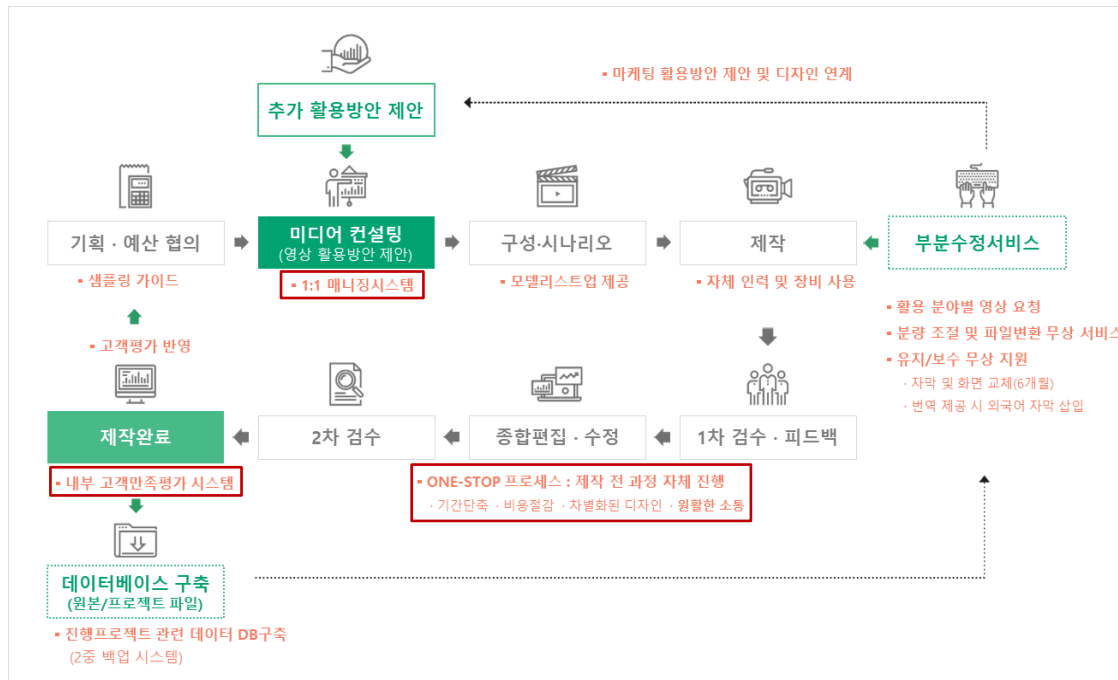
▪ 마케팅 활용방안 제안 및 디자인 연계

추가 활용방안 제안

기획 · 예산 협의

▪ 샘플링 가이드

미디어 컨설팅
(영상 활용방안 제안)

▪ 1:1 매니징시스템

구성·시나리오

▪ 모델리스트업 제공

제작

▪ 자체 인력 및 장비 사용

부분수정서비스

▪ 활용 분야별 영상 요청
▪ 분량 조절 및 파일변환 무상 서비스
▪ 유지/보수 무상 지원
· 자막 및 화면 교체(6개월)
· 번역 제공 시 외국어 자막 삽입

▪ 고객평가 반영

제작완료

▪ 내부 고객만족평가 시스템

2차 검수

종합편집 · 수정

▪ ONE-STOP 프로세스 : 제작 전 과정 자체 진행
· 기간단축 · 비용절감 · 차별화된 디자인 · 원활한 소통

1차 검수 · 피드백

데이터베이스 구축
(원본/프로젝트 파일)

▪ 진행프로젝트 관련 데이터 DB구축
(2중 백업 시스템)